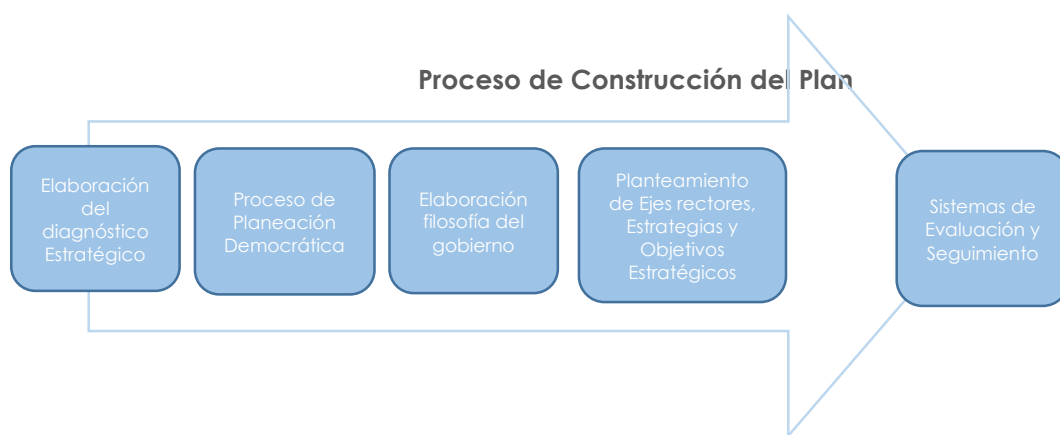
Proceso de Construcción del Plan

Elaboración del diagnóstico Estratégico

Proceso de Planeación Democrática

Elaboración filosofía del gobierno

Planteamiento de Ejes rectores, Estrategias y Objetivos Estratégicos

Sistemas de Evaluación y Seguimiento